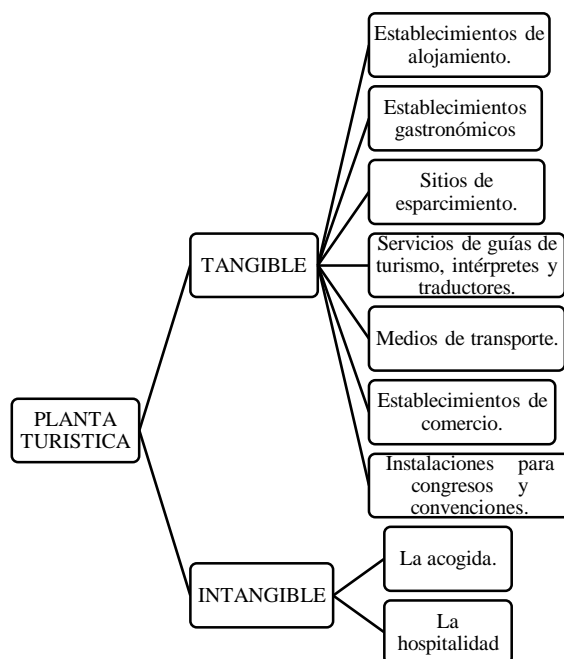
PLANTA TURISTICA

TANGIBLE

Establecimientos de alojamiento.

Establecimientos gastronómicos

Sitios de esparcimiento.

Servicios de guías de turismo, intérpretes y traductores.

Medios de transporte.

Establecimientos de comercio.

Instalaciones para congresos y convenciones.

INTANGIBLE

La acogida.

La hospitalidad